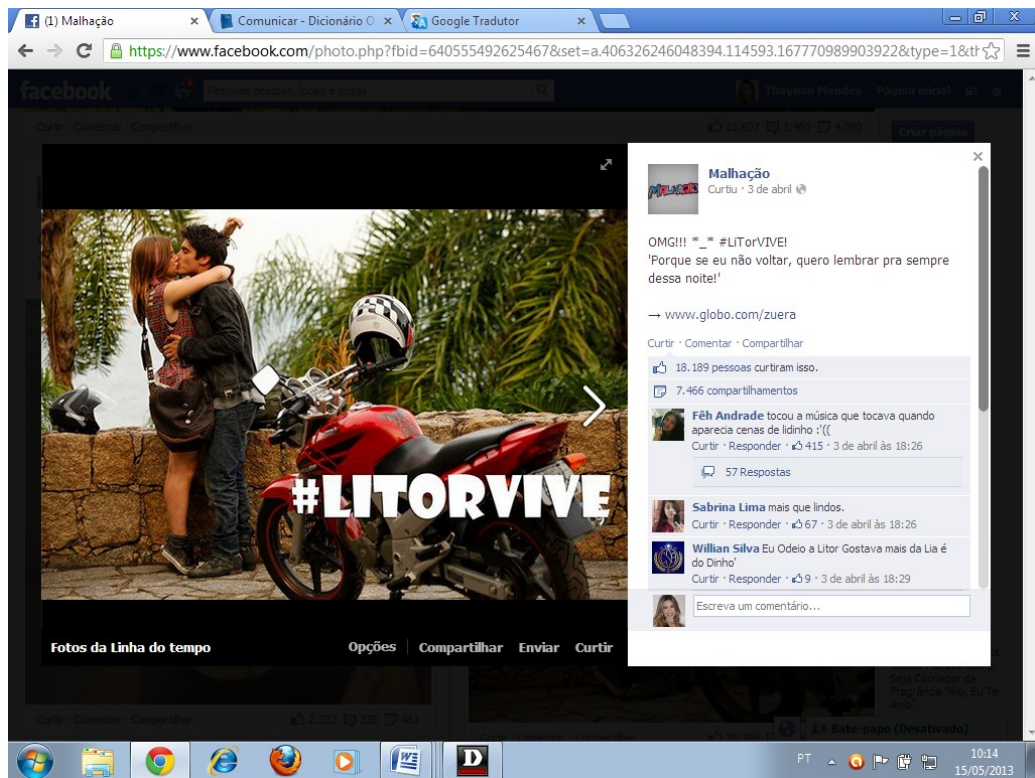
(1) Malhação ×
Comunicar - Dicionário O ×
Google Tradutor ×

https://www.facebook.com/photo.php?fbid=640555492625467&set=a.406326246048394.114593.167770989903922&type=1&th

facebook
Pesquisa pessoas, locais e coisas
Thaynan Mendes Página inicial

Curtir · Comentar · Compartilhar
12.607 1.460 4.080
Criar página

#LITORVIVE

Fotos da Linha do tempo
Opções | Compartilhar Enviar Curtir

Malhação
Curtiu · 3 de abril

OMG!!! *_* #LiTorVIVE!
'Porque se eu não voltar, quero lembrar pra sempre dessa noite!'

→ www.globo.com/zuera

Curtir · Comentar · Compartilhar

18.189 pessoas curtiram isso.

7.466 compartilhamentos

Fêh Andrade tocou a música que tocava quando aparecia cenas de lidinho :'(((
Curtir · Responder · 415 · 3 de abril às 18:26

57 Respostas

Sabrina Lima mais que lindos.
Curtir · Responder · 67 · 3 de abril às 18:26

Willian Silva Eu Odeio a Litor Gostava mais da Lia é do Dinho'
Curtir · Responder · 9 · 3 de abril às 18:29

Escreva um comentário...

Curtir · Comentar · Compartilhar
2.322 108 481

Seja Coorador da Fragrância "Rio, Eu Te Amo".

Bate-papo (Desativado)

PT
10:14
15/05/2013